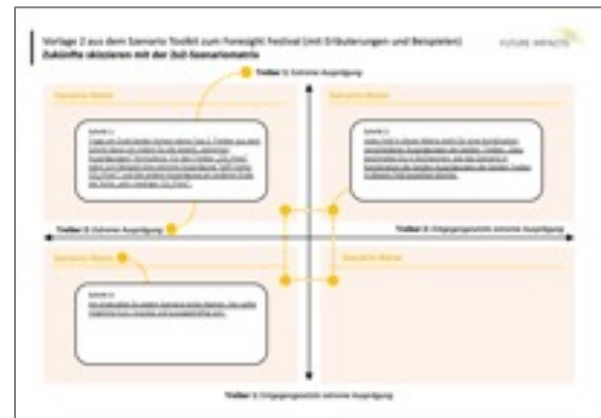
Vorlage 2 aus dem Szenario Toolkit zum Foresight Festival (mit Erläuterungen und Beispielen)
Zukünfte skizzieren mit der 2x2-Szenariomatrix

FUTURE IMPACTS

Treiber 1: Extreme Ausprägung

Szenario-Name

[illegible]

Szenario-Name

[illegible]

Treiber 2: Extreme Ausprägung

Treiber 2: Entgegengesetzte extreme Ausprägung

Szenario-Name

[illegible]

Szenario-Name

Treiber 1: Entgegengesetzte extreme Ausprägung